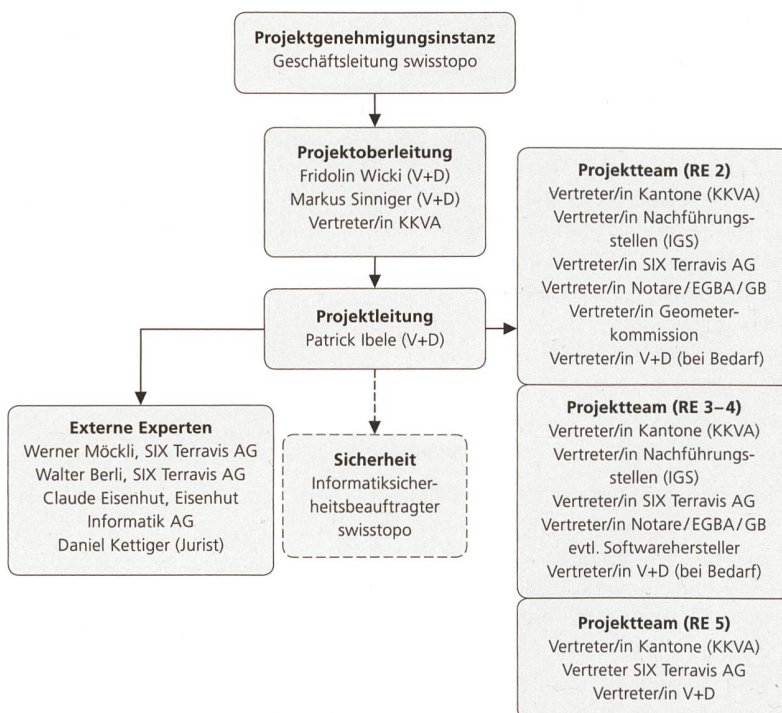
**Projektgenehmigungsinstanz**
Geschäftsleitung swisstopo

**Projektoberleitung**
Fridolin Wicki (V+D)
Markus Sinniger (V+D)
Vertreter/in KKVA

**Projektleitung**
Patrick Ibele (V+D)

**Externe Experten**
Werner Möckli, SIX Terravis AG
Walter Berli, SIX Terravis AG
Claude Eisenhut, Eisenhut Informatik AG
Daniel Kettiger (Jurist)

**Sicherheit**
Informatiksicherheitsbeauftragter swisstopo

**Projektteam (RE 2)**
Vertreter/in Kantone (KKVA)
Vertreter/in Nachführungsstellen (IGS)
Vertreter/in SIX Terravis AG
Vertreter/in Notare / EGBA / GB
Vertreter/in Geometerkommission
Vertreter/in V+D (bei Bedarf)

**Projektteam (RE 3–4)**
Vertreter/in Kantone (KKVA)
Vertreter/in Nachführungsstellen (IGS)
Vertreter/in SIX Terravis AG
Vertreter/in Notare / EGBA / GB
evtl. Softwarehersteller
Vertreter/in V+D (bei Bedarf)

**Projektteam (RE 5)**
Vertreter/in Kantone (KKVA)
Vertreter SIX Terravis AG
Vertreter/in V+D